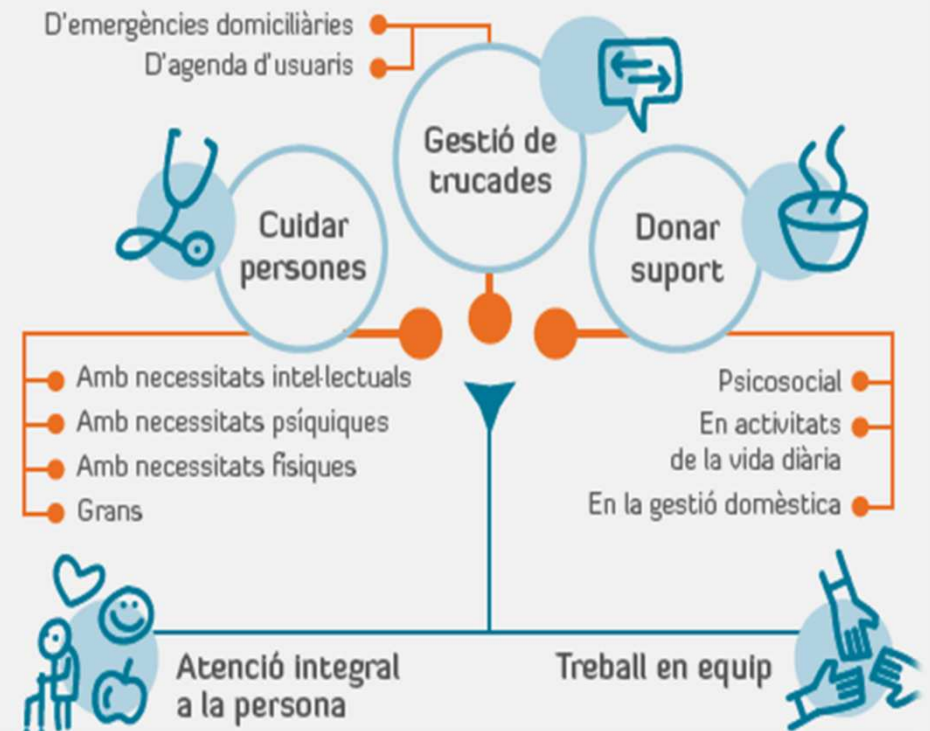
D'emergències domiciliàries

D'agenda d'usuaris

Gestió de trucades

Cuidar persones

Donar suport

Amb necessitats intel·lectuals

Amb necessitats psíquiques

Amb necessitats físiques

Grans

Psicosocial

En activitats de la vida diària

En la gestió domèstica

Atenció integral a la persona

Treball en equip